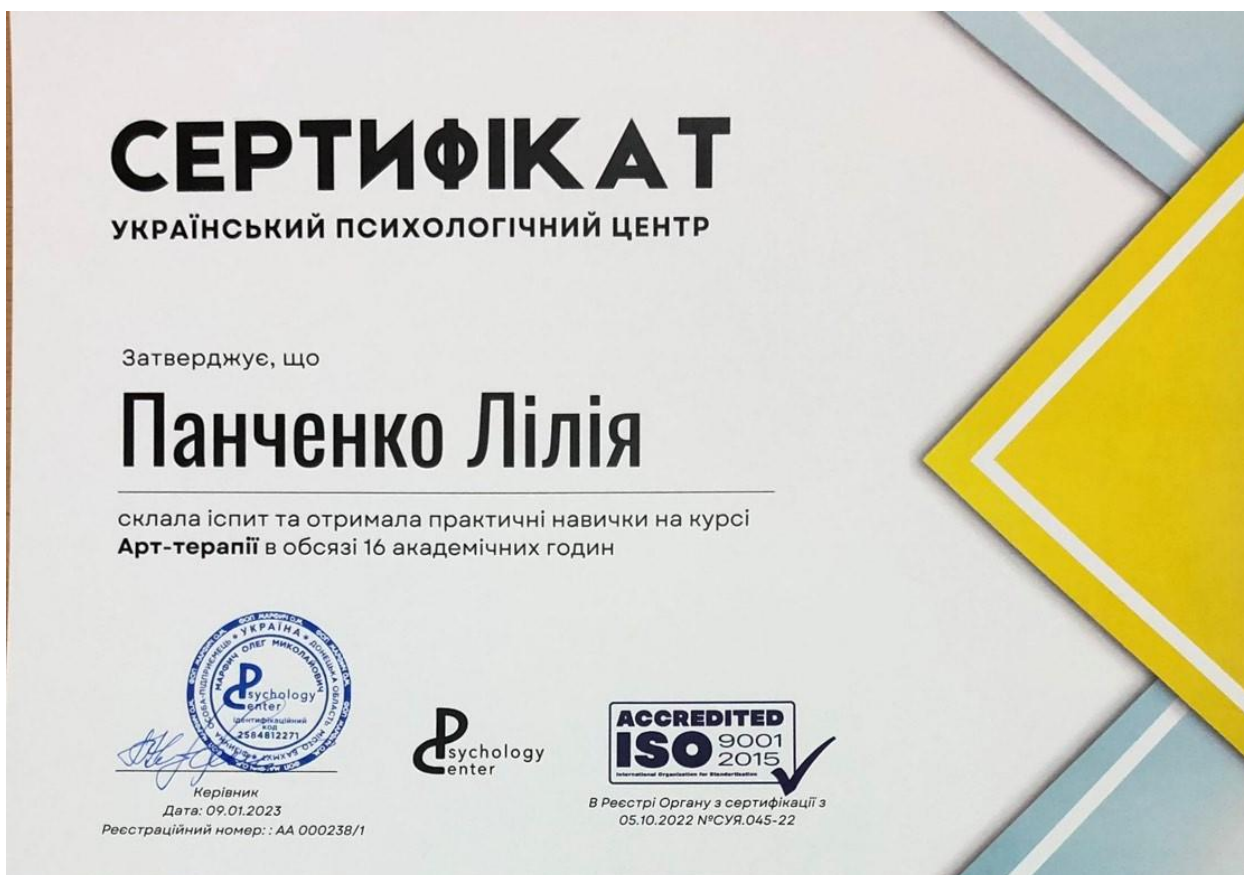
СЕРТИФІКАТ
УКРАЇНСЬКИЙ ПСИХОЛОГІЧНИЙ ЦЕНТР

Затверджує, що

Панченко Лілія

склала іспит та отримала практичні навички на курсі **Арт-терапії** в обсязі 16 академічних годин

ФОП МАРФІН О.М. • УКРАЇНА • ФІЗИЧНА ОСОБА-ПІДПРИЄМЕЦЬ МАРФІН ОЛЕГ МИКОЛАЙОВИЧ ДОНЕЦЬКА ОБЛАСТЬ МІСТО БАХМУТ
Psychology center
Ідентифікаційний код 2584812271

Керівник
Дата: 09.01.2023
Реєстраційний номер: : АА 000238/1

Psychology center

ACCREDITED
ISO 9001 2015
International Organization for Standardization

В Реєстрі Органу з сертифікації з 05.10.2022 №СУЯ.045-22